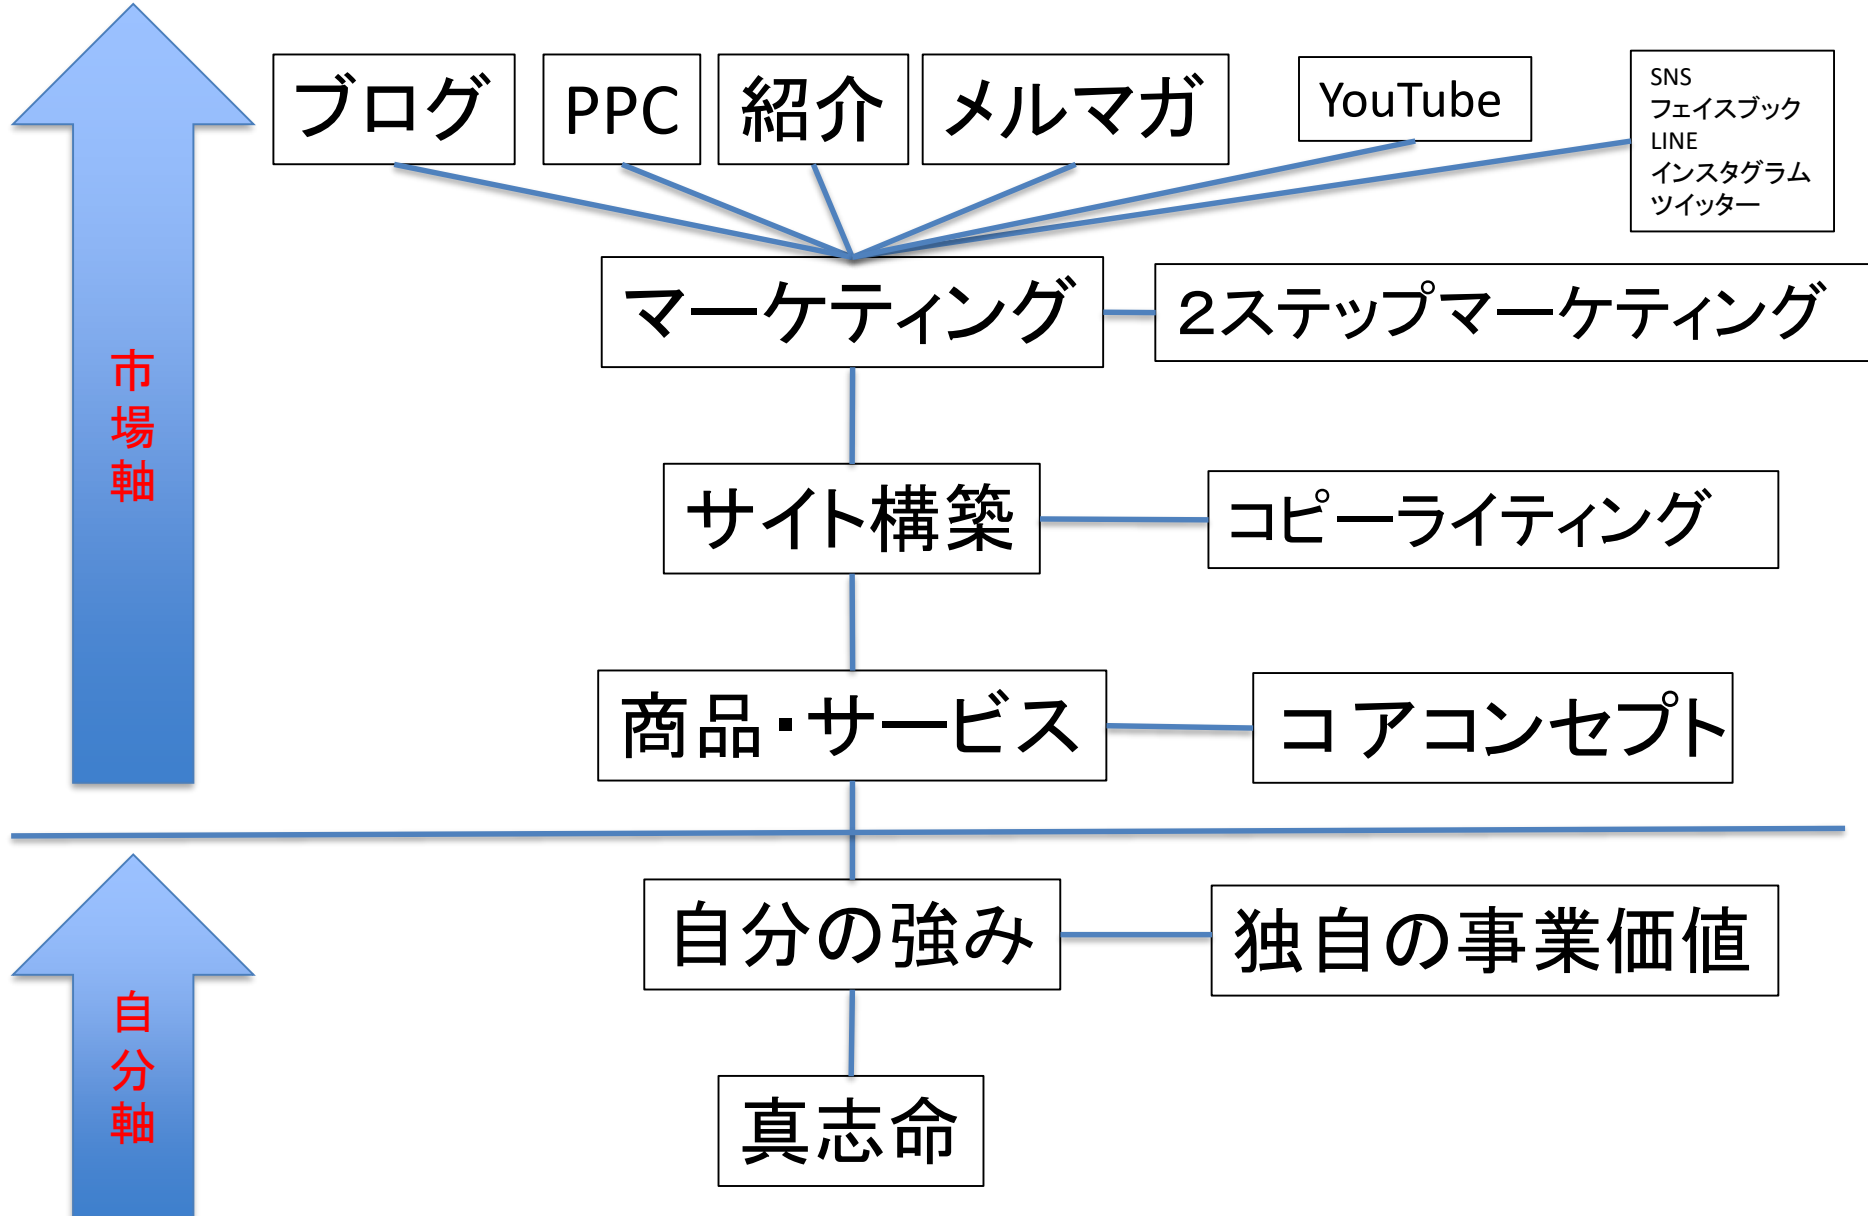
ブログ

PPC

紹介

メルマガ

YouTube

SNS
フェイスブック
LINE
インスタグラム
ツイッター

市場軸

マーケティング

2ステップマーケティング

サイト構築

コピーライティング

商品・サービス

コアコンセプト

自分軸

自分の強み

独自の事業価値

真志命